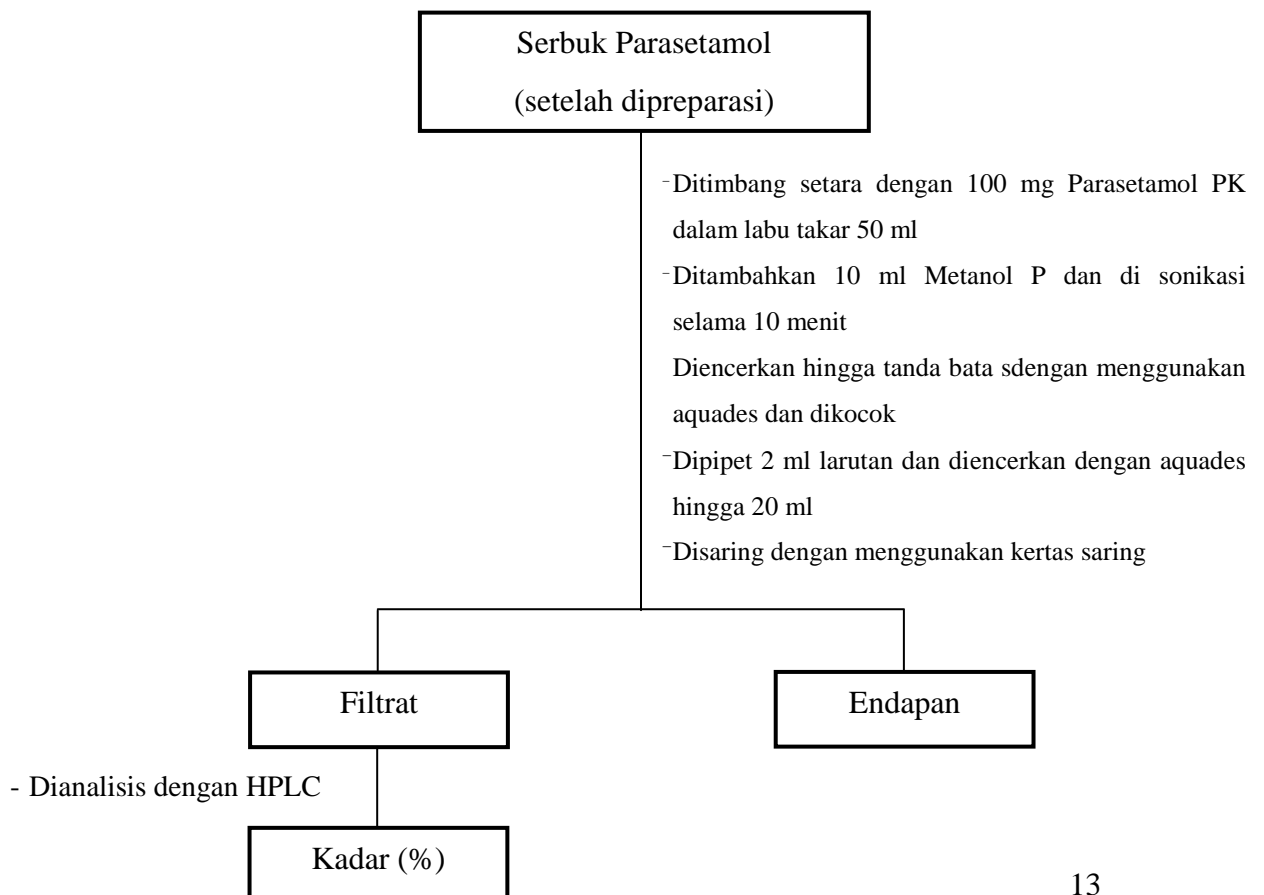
Serbuk Parasetamol
(setelah dipreparasi)

- Ditimbang setara dengan 100 mg Parasetamol PK dalam labu takar 50 ml
- Ditambahkan 10 ml Metanol P dan di sonikasi selama 10 menit
Diencerkan hingga tanda bata sdengan menggunakan aquades dan dikocok
- Dipipet 2 ml larutan dan diencerkan dengan aquades hingga 20 ml
- Disaring dengan menggunakan kertas saring

Filtrat

Endapan

- Dianalisis dengan HPLC

Kadar (%)

13